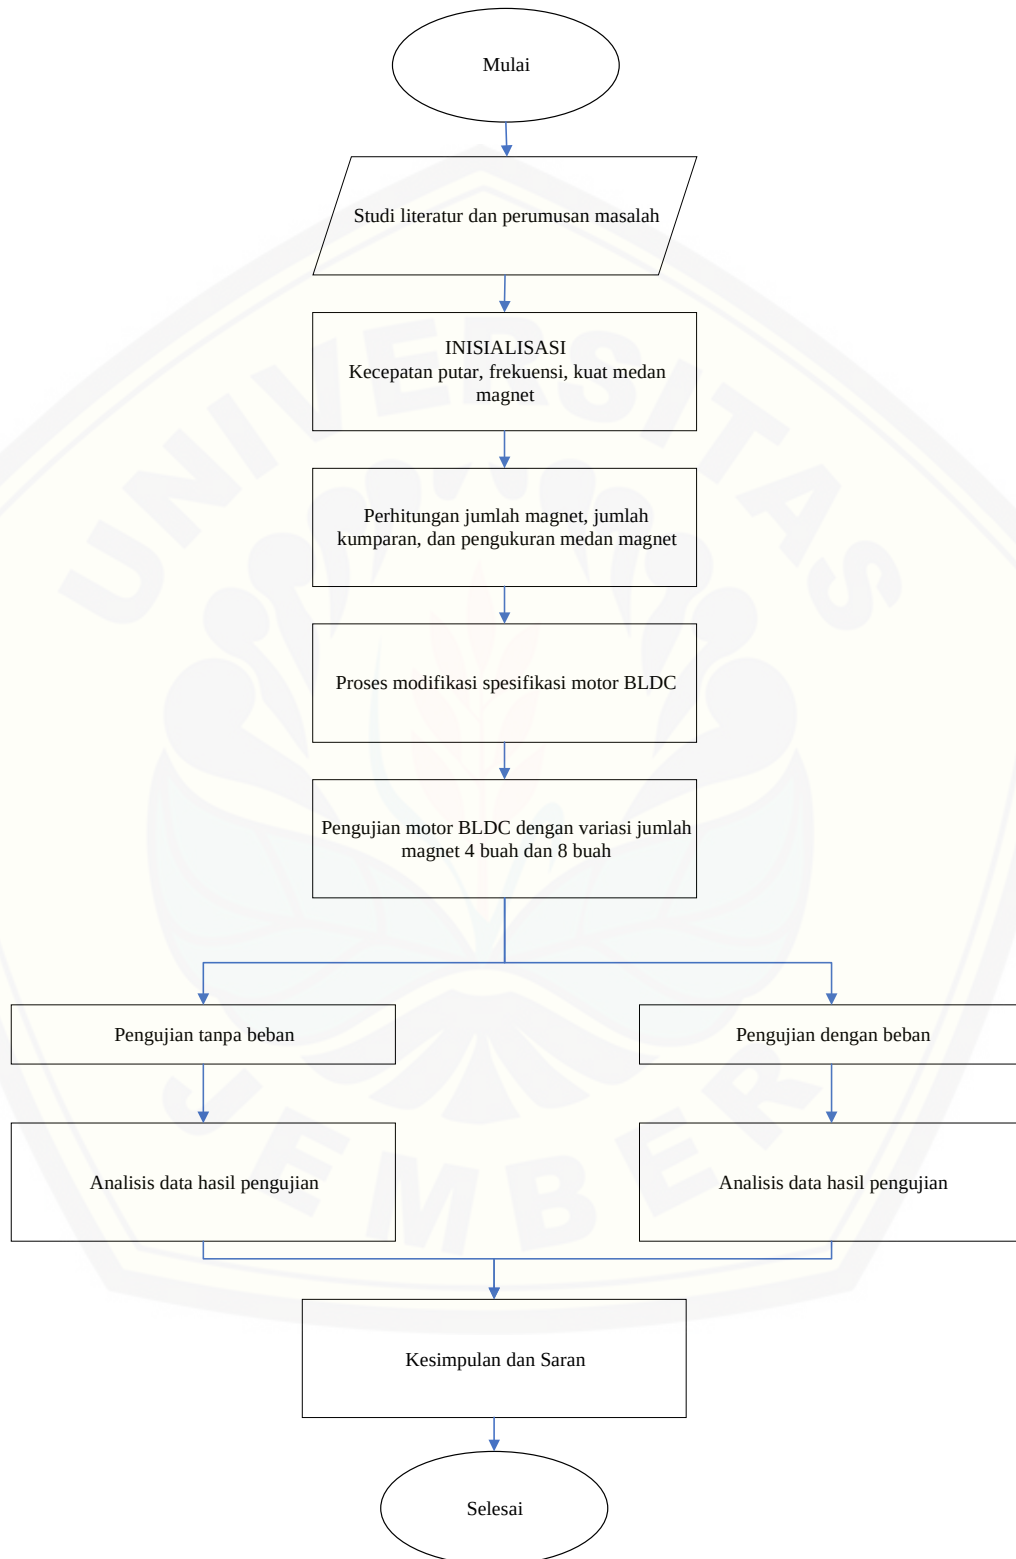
Mulai

Studi literatur dan perumusan masalah

INISIALISASI
Kecepatan putar, frekuensi, kuat medan magnet

Perhitungan jumlah magnet, jumlah kumparan, dan pengukuran medan magnet

Proses modifikasi spesifikasi motor BLDC

Pengujian motor BLDC dengan variasi jumlah magnet 4 buah dan 8 buah

Pengujian tanpa beban

Pengujian dengan beban

Analisis data hasil pengujian

Analisis data hasil pengujian

Kesimpulan dan Saran

Selesai

UNIVERSITAS JEMBER